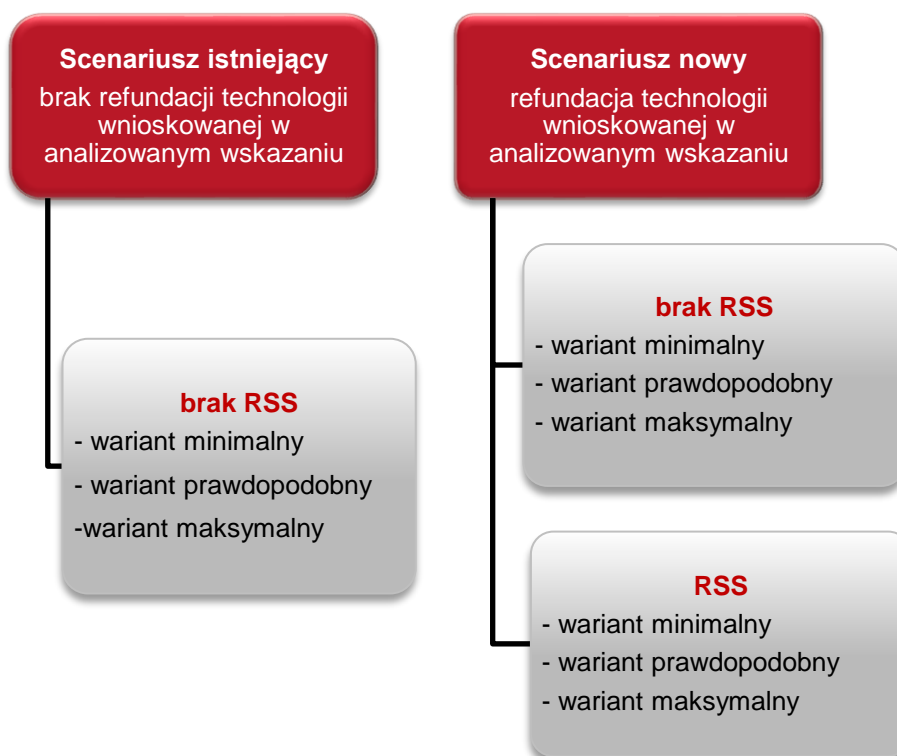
**Scenariusz istniejący**
brak refundacji technologii wnioskowanej w analizowanym wskazaniu

**brak RSS**
- wariant minimalny
- wariant prawdopodobny
-wariant maksymalny

**Scenariusz nowy**
refundacja technologii wnioskowanej w analizowanym wskazaniu

**brak RSS**
- wariant minimalny
- wariant prawdopodobny
- wariant maksymalny

**RSS**
- wariant minimalny
- wariant prawdopodobny
- wariant maksymalny